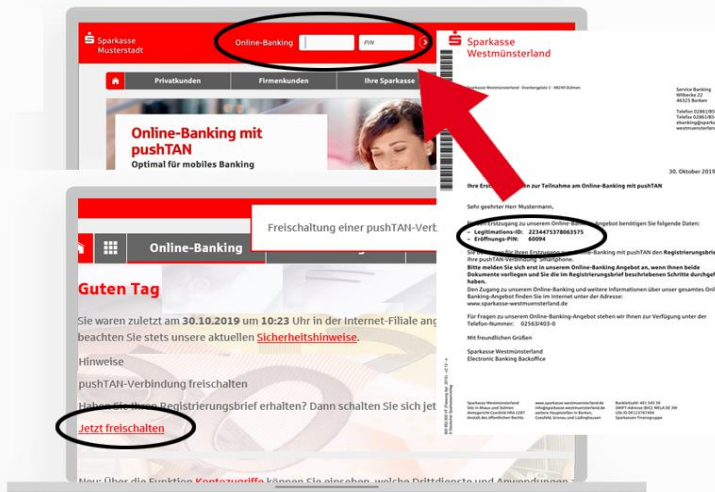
Sparkasse Musterstadt

Online-Banking

PIN

Privatkunden

Firmenkunden

Ihre Sparkasse

Online-Banking mit pushTAN

Optimal für mobiles Banking

Online-Banking

Freischaltung einer pushTAN-Verb

Guten Tag

Sie waren zuletzt am 30.10.2019 um 10:23 Uhr in der Internet-Filiale ang beachten Sie stets unsere aktuellen Sicherheitshinweise.

Hinweise

pushTAN-Verbindung freischalten

Haben Sie Ihren Registrierungsbrief erhalten? Dann schalten Sie sich jet

Jetzt freischalten

Neu: Über die Funktion Kontozugriffe können Sie einsehen, welche Drittdienste und Anwendungen

Sparkasse Westmünsterland

Sparkasse Westmünsterland · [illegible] · 46397 Bocholt

Service Banking
Wilbecke 22
46325 Borken

Telefon 02861/85-
Telefax 02861/85-
ebanking@sparkasse-westmuensterland

30. Oktober 2019

Ihre Erst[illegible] zur Teilnahme am Online-Banking mit pushTAN

Sehr geehrter Herr Mustermann,

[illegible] Erstzugang zu unserem Online-B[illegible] Angebot benötigen Sie folgende Daten:

– Legitimations-ID: 2234475378063575
– Eröffnungs-PIN: 60094

Sie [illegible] Ihren Erstzugang zu unserem Online-Banking mit pushTAN den Registrierungsbrief Ihre pushTAN-Verbindung Smartphone.

Bitte melden Sie sich erst in unserem Online-Banking Angebot an, wenn Ihnen beide Dokumente vorliegen und Sie im Registrierungsbrief beschriebenen Schritte durchgef haben.

Den Zugang zu unserem Online-Banking und weitere Informationen über unser gesamtes Onl Banking-Angebot finden Sie im Internet unter der Adresse:
www.sparkasse-westmuensterland.de

Für Fragen zu unserem Online-Banking-Angebot stehen wir Ihnen zur Verfügung unter der Telefon-Nummer: 02563/403-0

Mit freundlichen Grüßen

Sparkasse Westmünsterland
Electronic Banking Backoffice

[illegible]